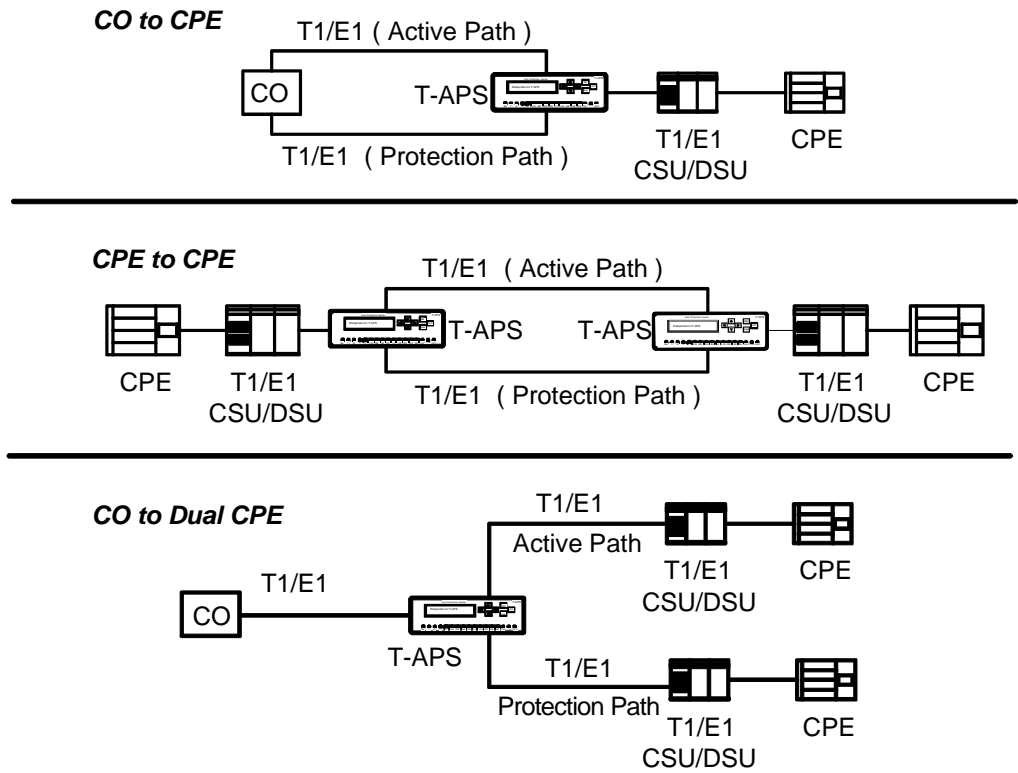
CO to CPE

T1/E1 ( Active Path )

CO

T-APS

T1/E1 ( Protection Path )

T1/E1
CSU/DSU

CPE

CPE to CPE

T1/E1 ( Active Path )

T-APS

T-APS

CPE

T1/E1
CSU/DSU

T1/E1 ( Protection Path )

T1/E1
CSU/DSU

CPE

CO to Dual CPE

T1/E1
Active Path

T1/E1
CSU/DSU

CPE

T1/E1

CO

T-APS

T1/E1
Protection Path

T1/E1
CSU/DSU

CPE